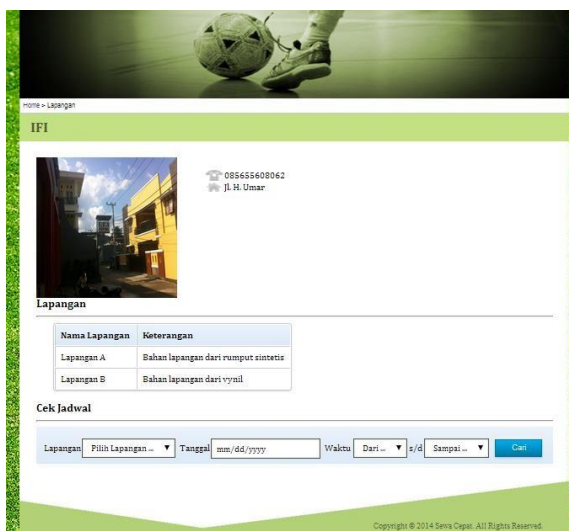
Home > Lapangan

IFI

085655608062
Jl. H. Umar

Lapangan

| Nama Lapangan | Keterangan |
|---|---|
| Lapangan A | Bahan lapangan dari rumput sintetis |
| Lapangan B | Bahan lapangan dari vynil |

Cek Jadwal

Lapangan Pilih Lapangan ... ▼ Tanggal mm/dd/yyyy Waktu Dari ... ▼ s/d Sampai ... ▼ Cari

Copyright © 2014 Sewa Cepat. All Rights Reserved.